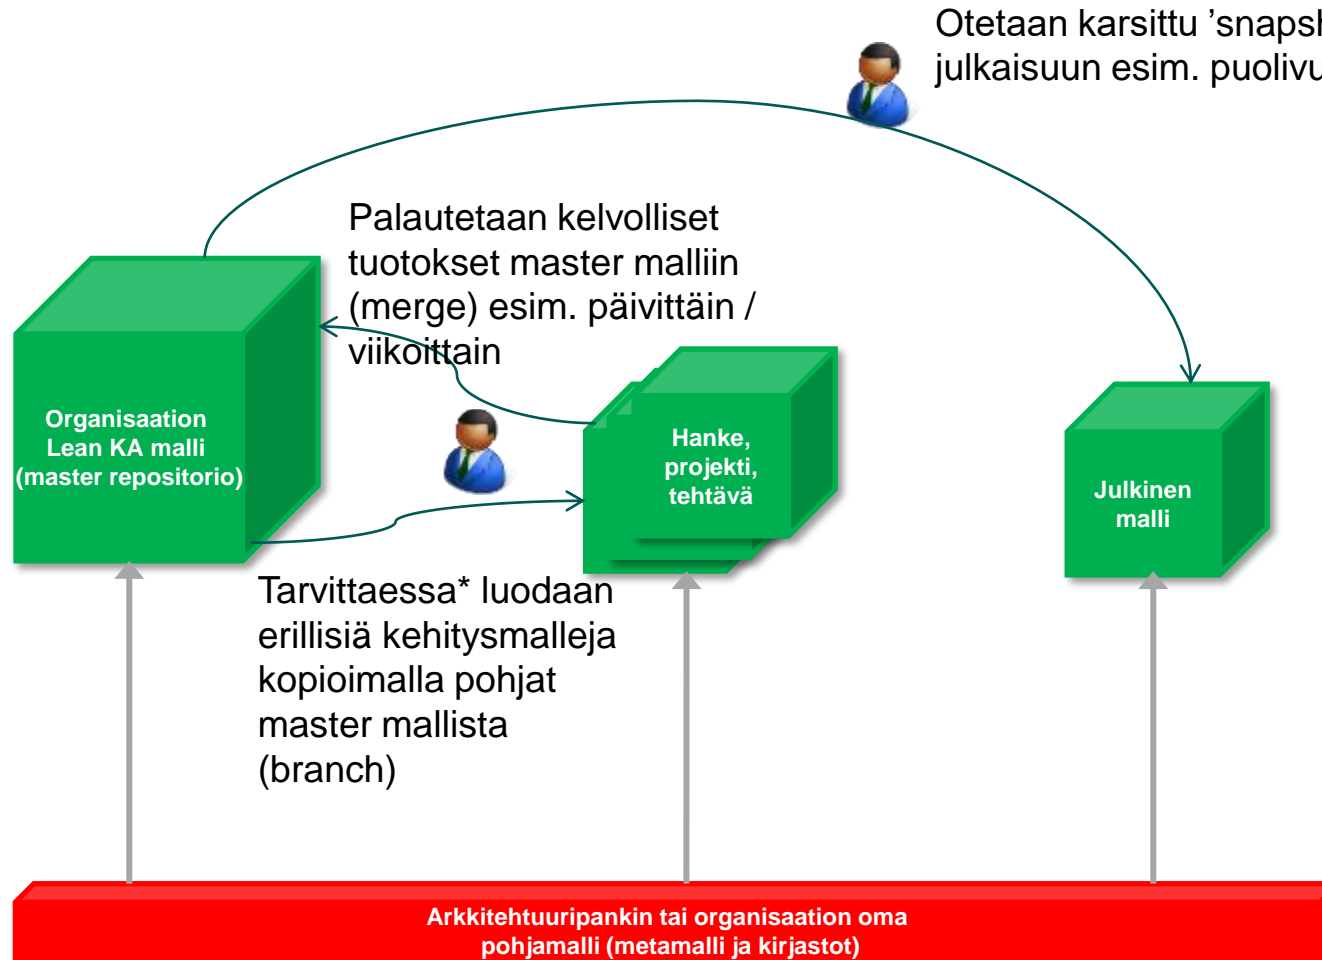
Otetaan karsittu 'snapsh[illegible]
julkaisuun esim. puolivu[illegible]

Palautetaan kelvolliset tuotokset master malliin (merge) esim. päivittäin / viikoittain

Organisaation Lean KA malli (master repositorio)

Hanke, projekti, tehtävä

Julkinen malli

Tarvittaessa* luodaan erillisiä kehitysmalleja kopioimalla pohjat master mallista (branch)

Arkkitehtuuripankin tai organisaation oma pohjamalli (metamalli ja kirjastot)